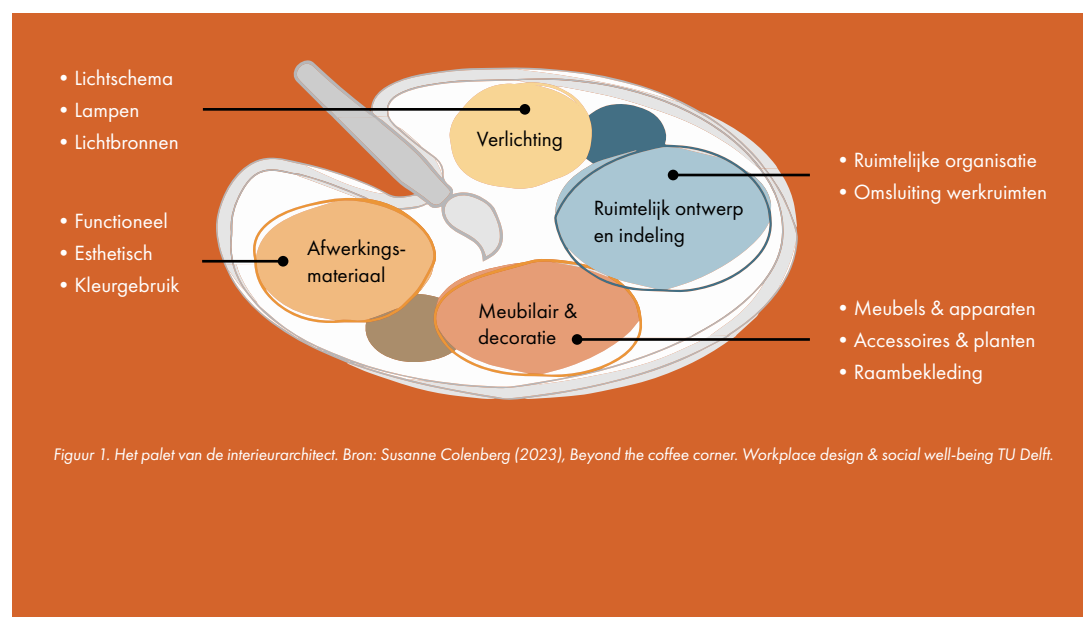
• Lichtschema
• Lampen
• Lichtbronnen

Verlichting

• Ruimtelijke organisatie
• Omsluiting werkruimten

Ruimtelijk ontwerp en indeling

• Functioneel
• Esthetisch
• Kleurgebruik

Afwerkingsmateriaal

Meubilair & decoratie

• Meubels & apparaten
• Accessoires & planten
• Raambekleding

Figuur 1. Het palet van de interieurarchitect. Bron: Susanne Colenberg (2023), Beyond the coffee corner. Workplace design & social well-being TU Delft.